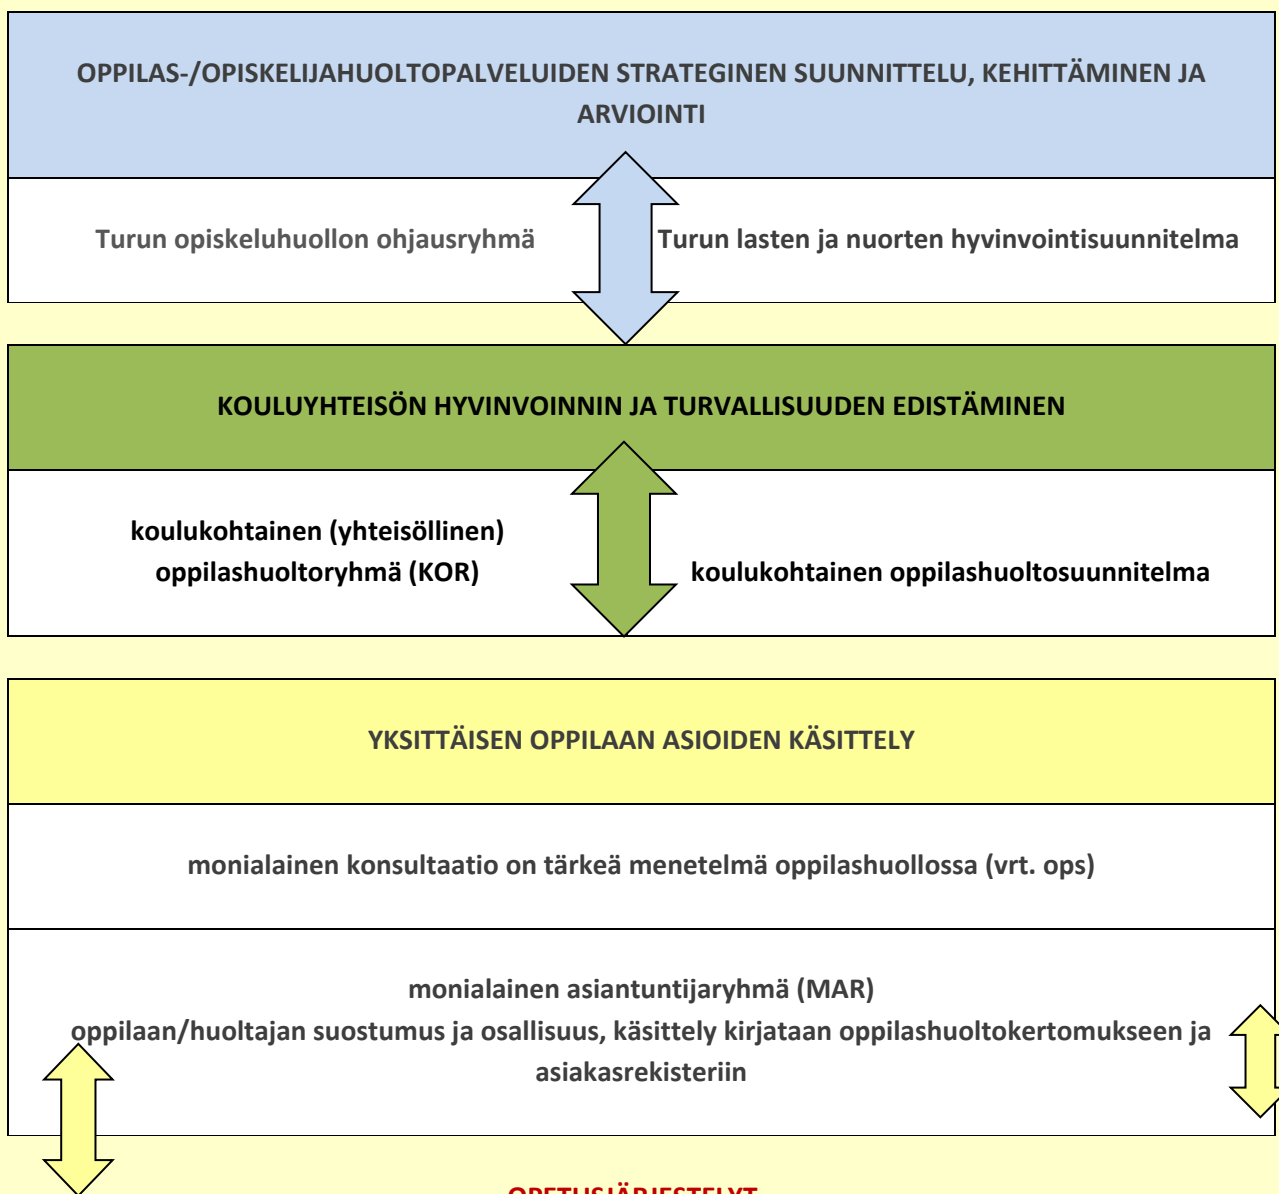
OPPILAS-/OPISKELIJAHUOLTOPALVELUIDEN STRATEGINEN SUUNNITTELU, KEHITTÄMINEN JA ARVIOINTI

Turun opiskeluhuollon ohjausryhmä

Turun lasten ja nuorten hyvinvointisuunnitelma

KOULUYHTEISÖN HYVINVOINNIN JA TURVALLISUUDEN EDISTÄMINEN

koulukohtainen (yhteisöllinen) oppilashuoltoryhmä (KOR)

koulukohtainen oppilashuoltosuunnitelma

YKSITTÄISEN OPPILAAN ASIOIDEN KÄSITTELY

monialainen konsultaatio on tärkeä menetelmä oppilashuollossa (vrt. ops)

monialainen asiantuntijaryhmä (MAR)
oppilaan/huoltajan suostumus ja osallisuus, käsittely kirjataan oppilashuoltokertomukseen ja asiakasrekisteriin

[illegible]